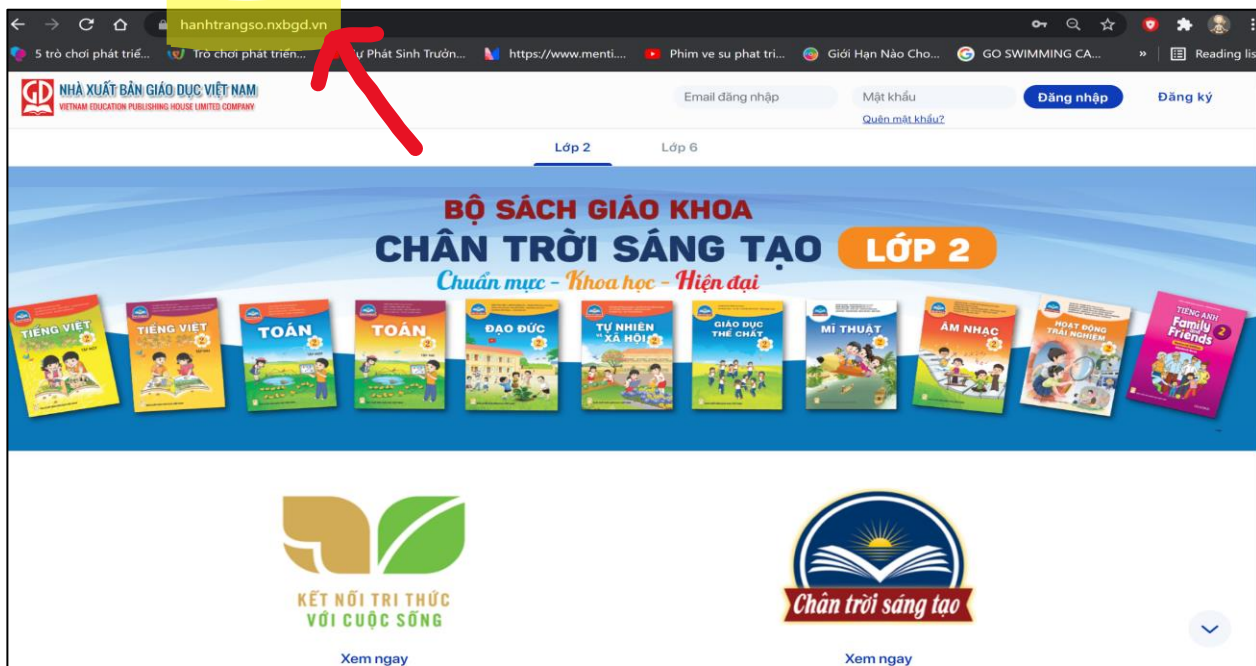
hanhtrangso.nxbgd.vn

5 trò chơi phát triể... Trò chơi phát triển... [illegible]ự Phát Sinh Trưởn... https://www.menti.... Phim ve su phat tri... Giới Hạn Nào Cho... GO SWIMMING CA... » Reading lis

NHÀ XUẤT BẢN GIÁO DỤC VIỆT NAM
VIETNAM EDUCATION PUBLISHING HOUSE LIMITED COMPANY

Email đăng nhập Mật khẩu Đăng nhập Đăng ký
Quên mật khẩu?

Lớp 2 Lớp 6

BỘ SÁCH GIÁO KHOA
CHÂN TRỜI SÁNG TẠO LỚP 2
Chuẩn mực - Khoa học - Hiện đại

TIẾNG VIỆT 2
TIẾNG VIỆT 2
TOÁN 2
TOÁN 2
ĐẠO ĐỨC 2
TỰ NHIÊN VÀ XÃ HỘI 2
GIÁO DỤC THỂ CHẤT 2
MĨ THUẬT 2
ÂM NHẠC 2
HOẠT ĐỘNG TRẢI NGHIỆM 2
TIẾNG ANH 2 Family and Friends

KẾT NỐI TRI THỨC VỚI CUỘC SỐNG
Xem ngay

Chân trời sáng tạo
Xem ngay